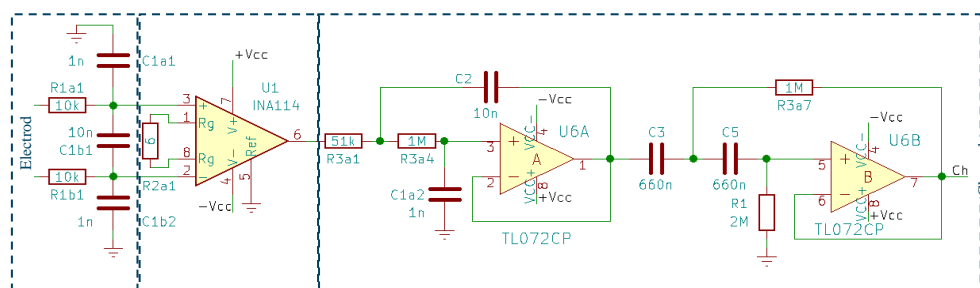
Electrod

1n
C1a1
R1a1
10k
10n
C1b1
R1b1
10k
1n
C1b2

+Vcc
U1
INA114
3
1
Rg
6
8
Rg
2
R2a1
7
V+
6
Ref
4
V-
5
-Vcc

R3a1
51k
C2
10n
-Vcc
R3a4
1M
3
+
A
2
-
1
U6A
4
VCC-
VCC+
8
+Vcc
C1a2
1n
TL072CP

C3
660n
C5
660n
R1
2M
1M
R3a7
-Vcc
5
+
B
6
-
7
U6B
4
VCC-
VCC+
8
+Vcc
TL072CP
Ch